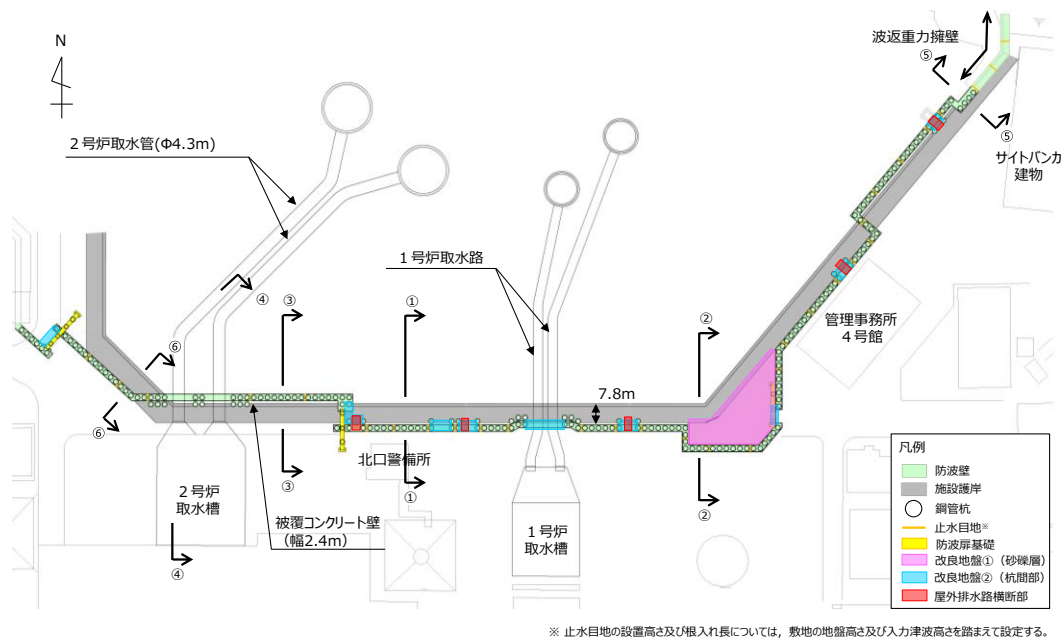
N

波返重力擁壁

⑤

⑤

サイトバンカ建物

２号炉取水管(Φ4.3m)

１号炉取水路

管理事務所
４号館

④

③

①

②

⑥

7.8m

⑥

③

北口警備所

①

②

２号炉
取水槽

被覆コンクリート壁
（幅2.4m）

１号炉
取水槽

④

凡例
防波壁
施設護岸
鋼管杭
止水目地※
防波扉基礎
改良地盤①（砂礫層）
改良地盤②（杭間部）
屋外排水路横断部

※ 止水目地の設置高さ及び根入れ長については，敷地の地盤高さ及び入力津波高さを踏まえて設定する。